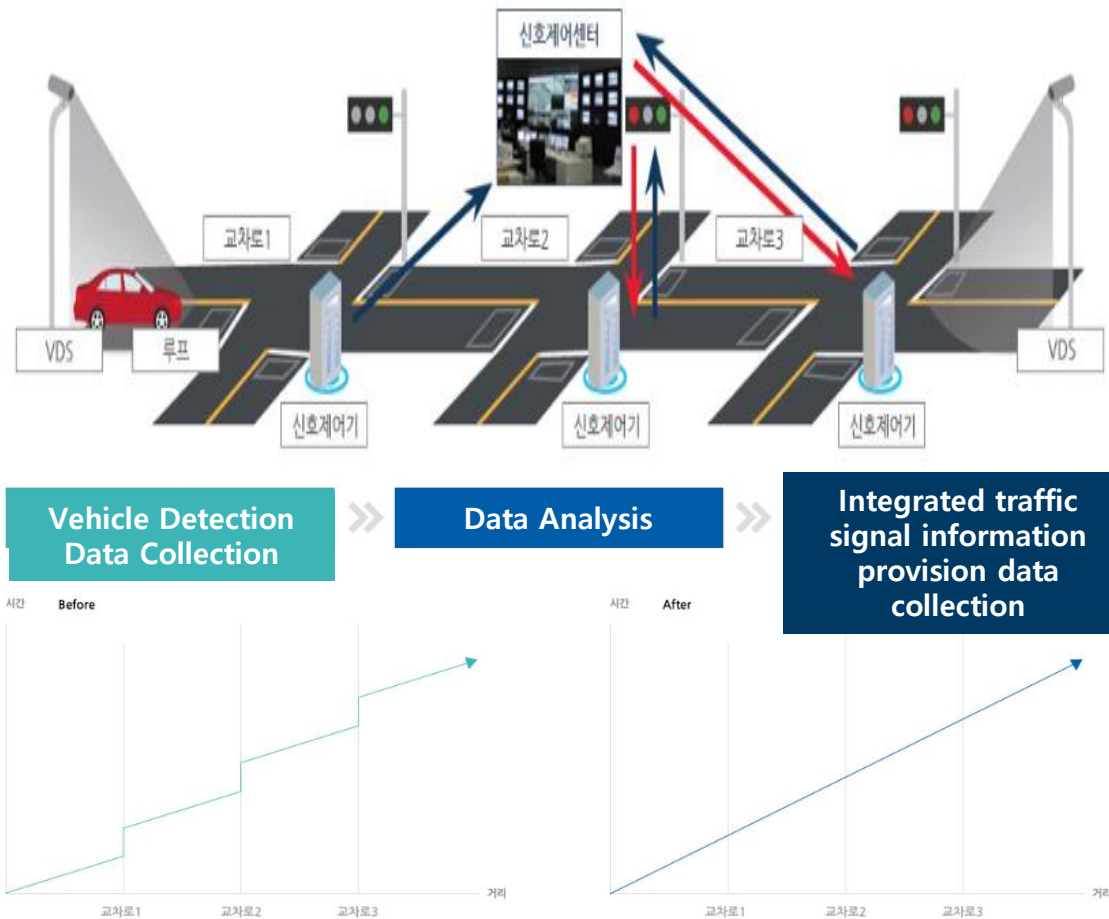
신호제어센터

교차로1

교차로2

교차로3

VDS

루프

VDS

신호제어기

신호제어기

신호제어기

Vehicle Detection Data Collection

Data Analysis

Integrated traffic signal information provision data collection

시간 Before

거리

교차로1 교차로2 교차로3

시간 After

거리

교차로1 교차로2 교차로3